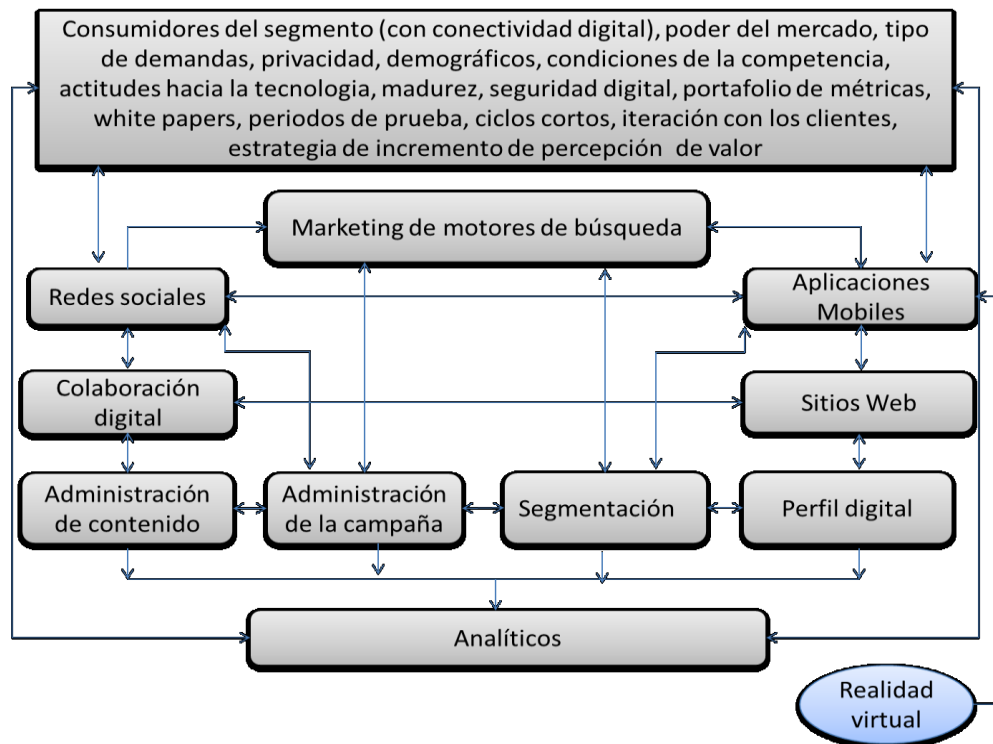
Consumidores del segmento (con conectividad digital), poder del mercado, tipo de demandas, privacidad, demográficos, condiciones de la competencia, actitudes hacia la tecnologia, madurez, seguridad digital, portafolio de métricas, white papers, periodos de prueba, ciclos cortos, iteración con los clientes, estrategia de incremento de percepción de valor

Marketing de motores de búsqueda

Redes sociales

Aplicaciones Mobiles

Colaboración digital

Sitios Web

Administración de contenido

Administración de la campaña

Segmentación

Perfil digital

Analíticos

Realidad virtual